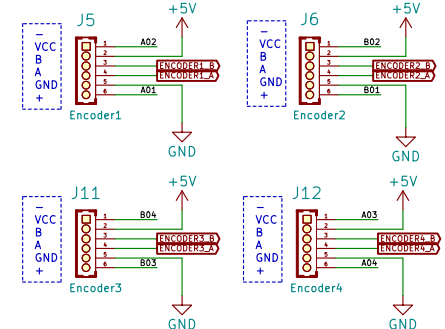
J5
+5V
−
VCC
B
A
GND
+
1
2
3
4
5
6
A02
ENCODER1_B
ENCODER1_A
A01
Encoder1
GND

J6
+5V
−
VCC
B
A
GND
+
1
2
3
4
5
6
B02
ENCODER2_B
ENCODER2_A
B01
Encoder2
GND

J11
+5V
−
VCC
B
A
GND
+
1
2
3
4
5
6
B04
ENCODER3_B
ENCODER3_A
B03
Encoder3
GND

J12
+5V
−
VCC
B
A
GND
+
1
2
3
4
5
6
A03
ENCODER4_B
ENCODER4_A
A04
Encoder4
GND